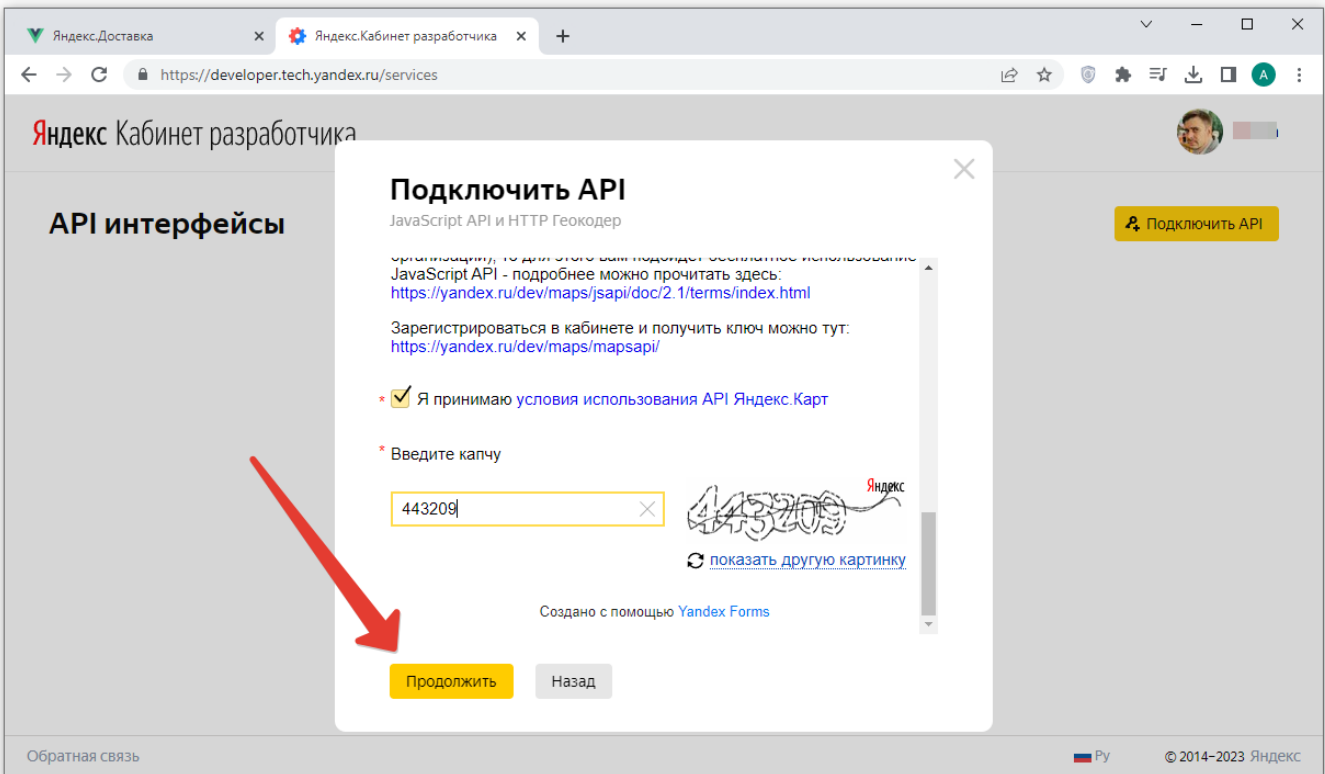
Яндекс.Доставка
Яндекс.Кабинет разработчика
https://developer.tech.yandex.ru/services

Яндекс Кабинет разработчика

API интерфейсы

Подключить API

Подключить API
JavaScript API и HTTP Геокодер

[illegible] JavaScript API - подробнее можно прочитать здесь: https://yandex.ru/dev/maps/jsapi/doc/2.1/terms/index.html

Зарегистрироваться в кабинете и получить ключ можно тут: https://yandex.ru/dev/maps/mapsapi/

* Я принимаю условия использования API Яндекс.Карт

* Введите капчу

443209

Яндекс
443209

показать другую картинку

Создано с помощью Yandex Forms

Продолжить
Назад

Обратная связь
Ру
© 2014–2023 Яндекс